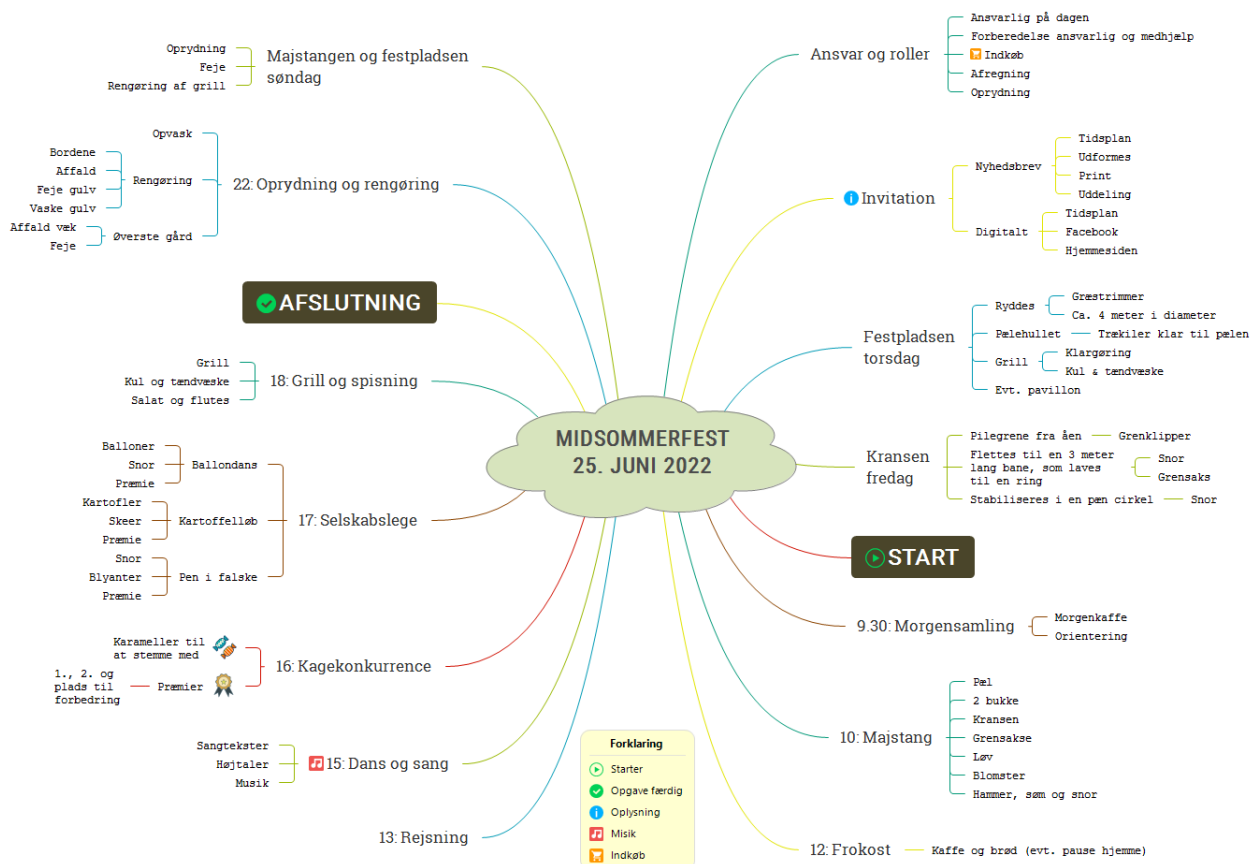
MIDSOMMERFEST
25. JUNI 2022

Ansvar og roller
Ansvarlig på dagen
Forberedelse ansvarlig og medhjælp
Indkøb
Afregning
Oprydning

Invitation
Nyhedsbrev
Tidsplan
Udformes
Print
Uddeling
Digitalt
Tidsplan
Facebook
Hjemmesiden

Festpladsen torsdag
Ryddes
Græstrimmer
Ca. 4 meter i diameter
Pælehullet
Trækiler klar til pælen
Grill
Klargøring
Kul & tændvæske
Evt. pavillon

Kransen fredag
Pilegrene fra åen
Grenklipper
Flettes til en 3 meter lang bane, som laves til en ring
Snor
Grensaks
Stabiliseres i en pæn cirkel
Snor

START

9.30: Morgensamling
Morgenkaffe
Orientering

10: Majstang
Pæl
2 bukke
Kransen
Grensakse
Løv
Blomster
Hammer, søm og snor

12: Frokost
Kaffe og brød (evt. pause hjemme)

Forklaring
Starter
Opgave færdig
Oplysning
Misik
Indkøb

13: Rejsning

15: Dans og sang
Sangtekster
Højtaler
Musik

16: Kagekonkurrence
Karameller til at stemme med
Præmier
1., 2. og plads til forbedring

17: Selskabslege
Ballondans
Balloner
Snor
Præmie
Kartoffelløb
Kartofler
Skeer
Præmie
Pen i falske
Snor
Blyanter
Præmie

18: Grill og spisning
Grill
Kul og tændvæske
Salat og flutes

AFSLUTNING

22: Oprydning og rengøring
Opvask
Rengøring
Bordene
Affald
Feje gulv
Vaske gulv
Øverste gård
Affald væk
Feje

Majstangen og festpladsen søndag
Oprydning
Feje
Rengøring af grill